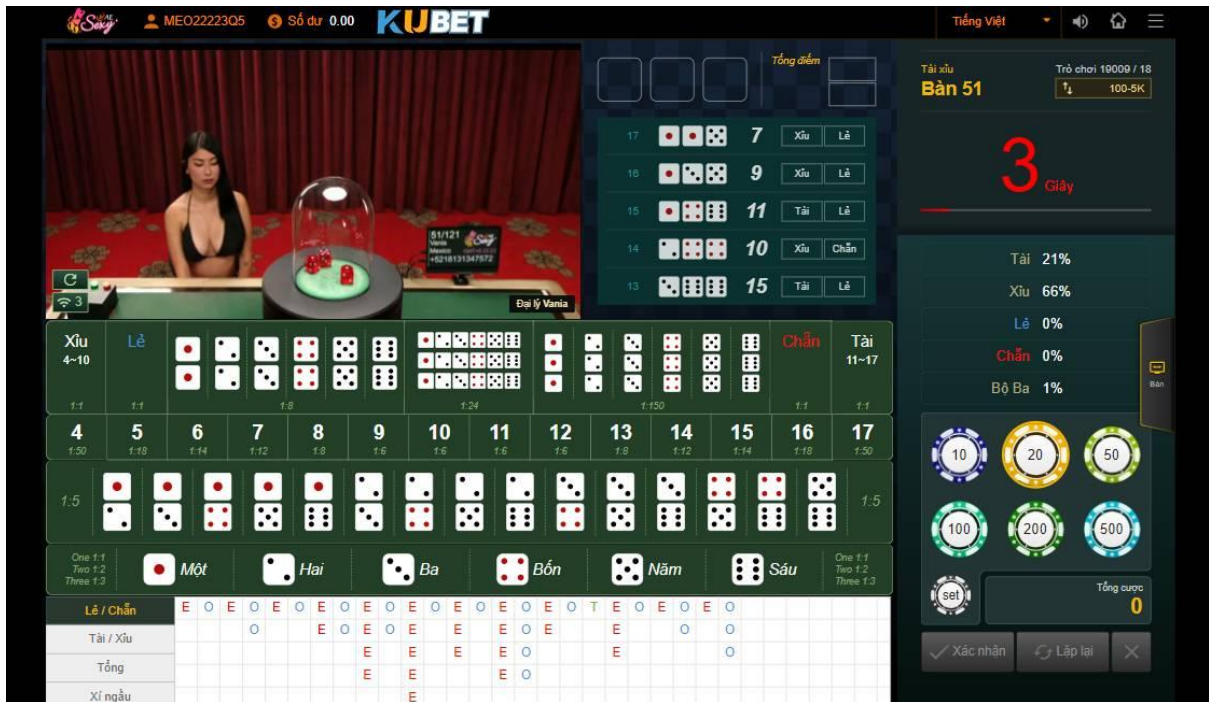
Sexy MEO22223Q5 Số dư 0.00 KUBET

Tiếng Việt

Tổng điểm

| 17 | 7 | Xỉu | Lẻ |
|---|---|---|---|
| 16 | 9 | Xỉu | Lẻ |
| 15 | 11 | Tài | Lẻ |
| 14 | 10 | Xỉu | Chẵn |
| 13 | 15 | Tài | Lẻ |

51/121 Vania Mexico +5218131347572

Đại lý Vania

Tài xỉu
Bàn 51
Trò chơi 19009 / 18
100-5K

3 Giây

Tài 21%
Xỉu 66%
Lẻ 0%
Chẵn 0%
Bộ Ba 1%

Bàn

Xỉu 4~10 1:1
Lẻ 1:1
1:8
1:24
1:150
Chẵn 1:1
Tài 11~17 1:1

| 4 | 5 | 6 | 7 | 8 | 9 | 10 | 11 | 12 | 13 | 14 | 15 | 16 | 17 |
|---|---|---|---|---|---|---|---|---|---|---|---|---|---|
| 1:50 | 1:18 | 1:14 | 1:12 | 1:8 | 1:6 | 1:6 | 1:6 | 1:6 | 1:8 | 1:12 | 1:14 | 1:18 | 1:50 |

1:5 1:5

One 1:1 Two 1:2 Three 1:3
Một Hai Ba Bốn Năm Sáu
One 1:1 Two 1:2 Three 1:3

10 20 50 100 200 500 set

Tổng cược 0

Xác nhận Lặp lại

Lẻ / Chẵn E O E O E O E O E O E O E O E O E O T E O E O E O
Tài / Xỉu O E O E O E E E O E E O O
Tổng E E E E O E O
Xí ngầu E E O E